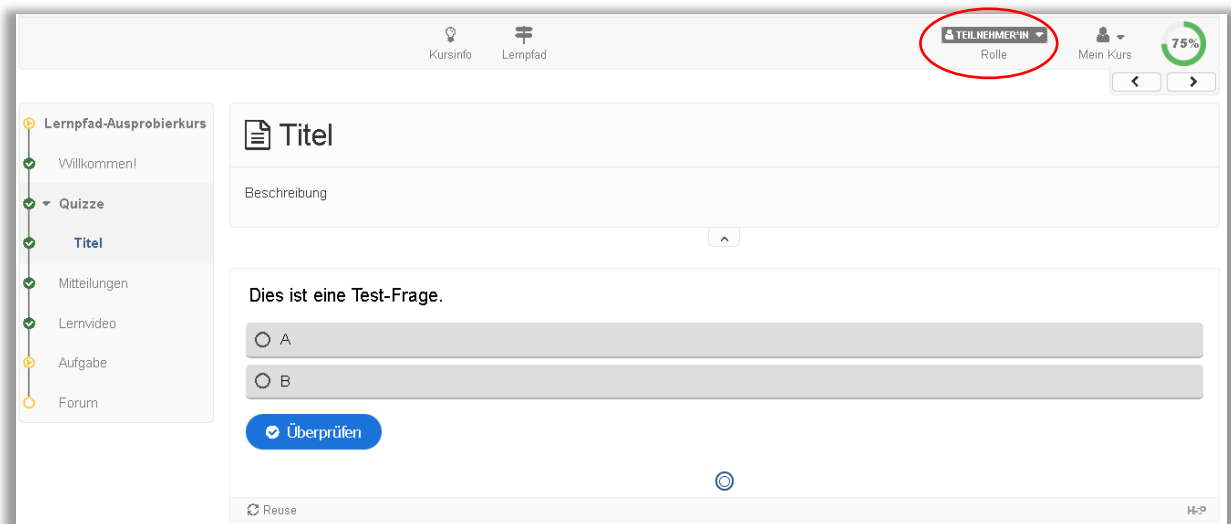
Kursinfo Lernpfad

TEILNEHMER*IN
Rolle

Mein Kurs

75%

Lernpfad-Ausprobierkurs
Willkommen!
Quizze
Titel
Mitteilungen
Lernvideo
Aufgabe
Forum

Titel

Beschreibung

Dies ist eine Test-Frage.

A

B

Überprüfen

Reuse

H-P